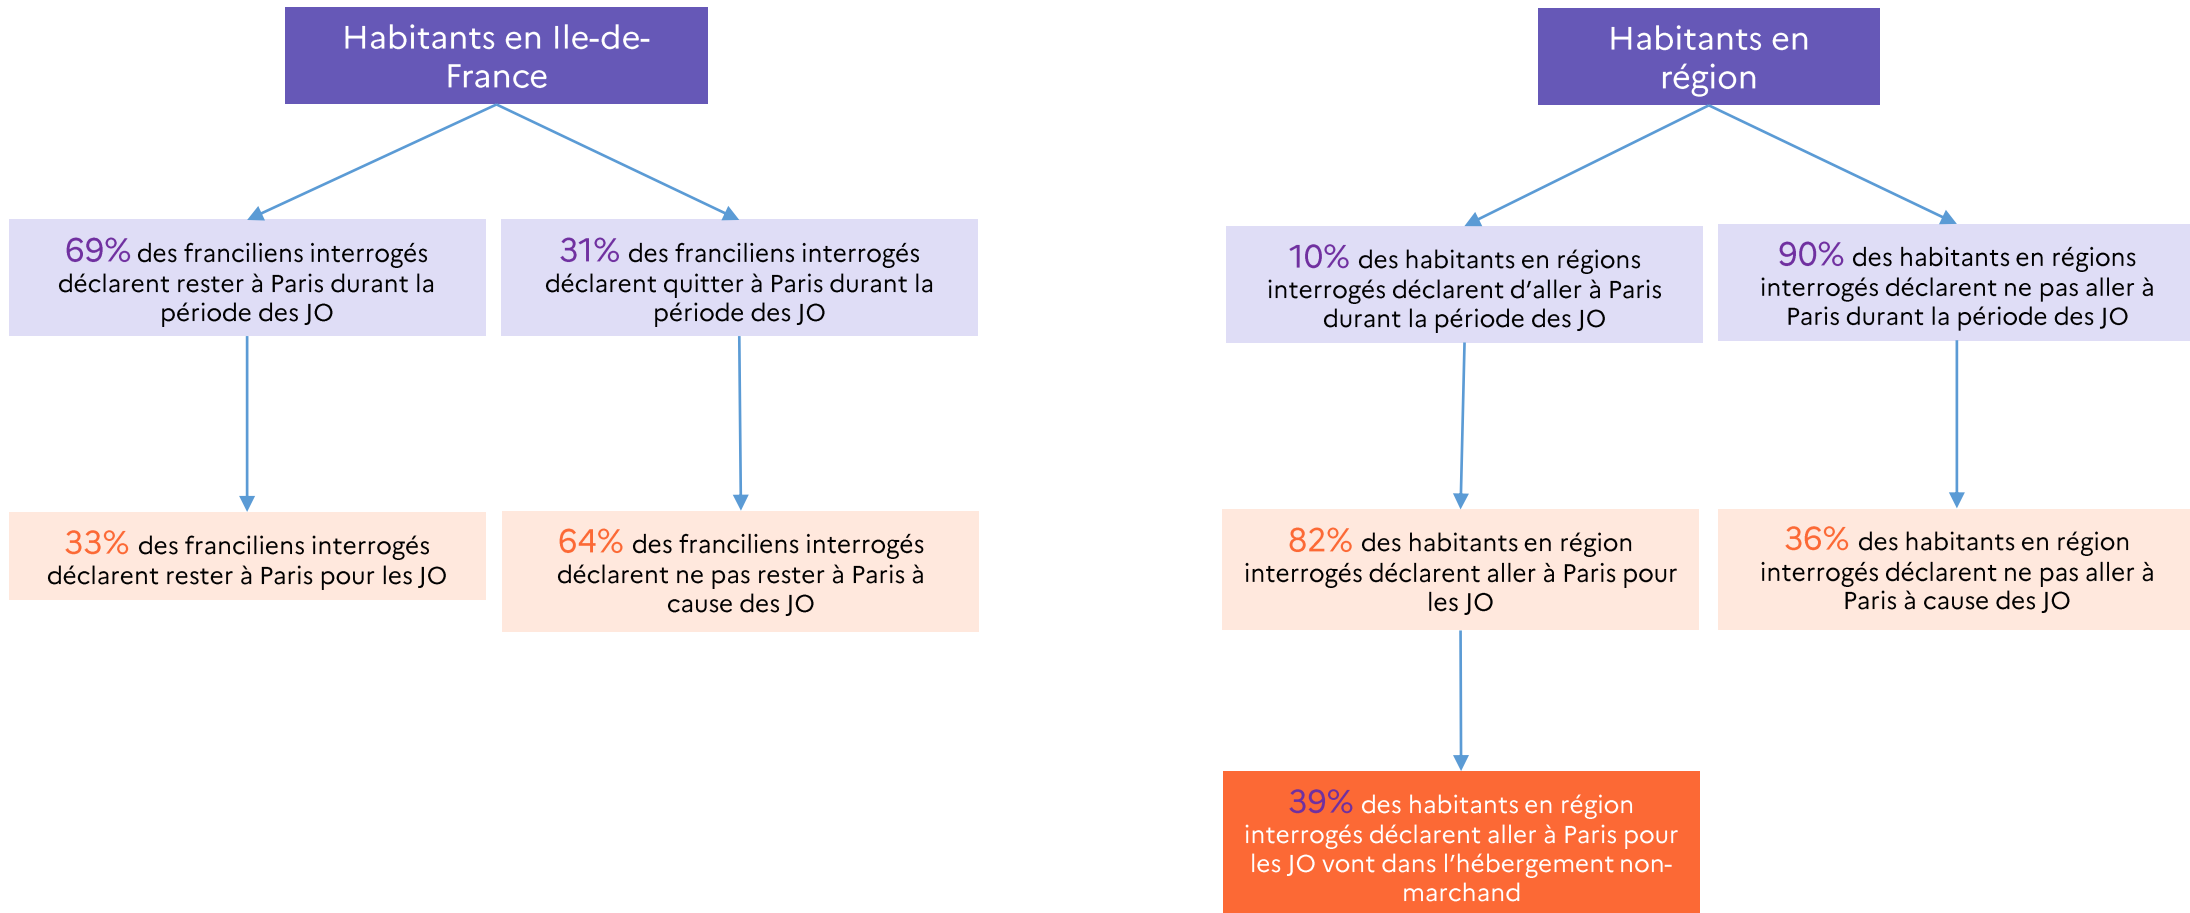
Habitants en Ile-de-France

69% des franciliens interrogés déclarent rester à Paris durant la période des JO

31% des franciliens interrogés déclarent quitter à Paris durant la période des JO

33% des franciliens interrogés déclarent rester à Paris pour les JO

64% des franciliens interrogés déclarent ne pas rester à Paris à cause des JO

Habitants en région

10% des habitants en régions interrogés déclarent d'aller à Paris durant la période des JO

90% des habitants en régions interrogés déclarent ne pas aller à Paris durant la période des JO

82% des habitants en région interrogés déclarent aller à Paris pour les JO

36% des habitants en région interrogés déclarent ne pas aller à Paris à cause des JO

39% des habitants en région interrogés déclarent aller à Paris pour les JO vont dans l'hébergement non-marchand